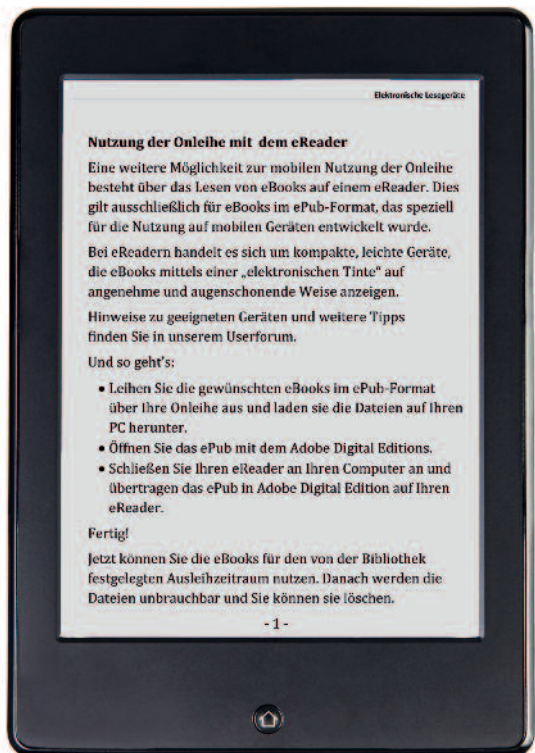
Elektronische Lesegeräte

Nutzung der Onleihe mit dem eReader

Eine weitere Möglichkeit zur mobilen Nutzung der Onleihe besteht über das Lesen von eBooks auf einem eReader. Dies gilt ausschließlich für eBooks im ePub-Format, das speziell für die Nutzung auf mobilen Geräten entwickelt wurde.

Bei eReadern handelt es sich um kompakte, leichte Geräte, die eBooks mittels einer „elektronischen Tinte" auf angenehme und augenschonende Weise anzeigen.

Hinweise zu geeigneten Geräten und weitere Tipps finden Sie in unserem Userforum.

Und so geht's:

• Leihen Sie die gewünschten eBooks im ePub-Format über Ihre Onleihe aus und laden sie die Dateien auf Ihren PC herunter.
• Öffnen Sie das ePub mit dem Adobe Digital Editions.
• Schließen Sie Ihren eReader an Ihren Computer an und übertragen das ePub in Adobe Digital Edition auf Ihren eReader.

Fertig!

Jetzt können Sie die eBooks für den von der Bibliothek festgelegten Ausleihzeitraum nutzen. Danach werden die Dateien unbrauchbar und Sie können sie löschen.

- 1 -